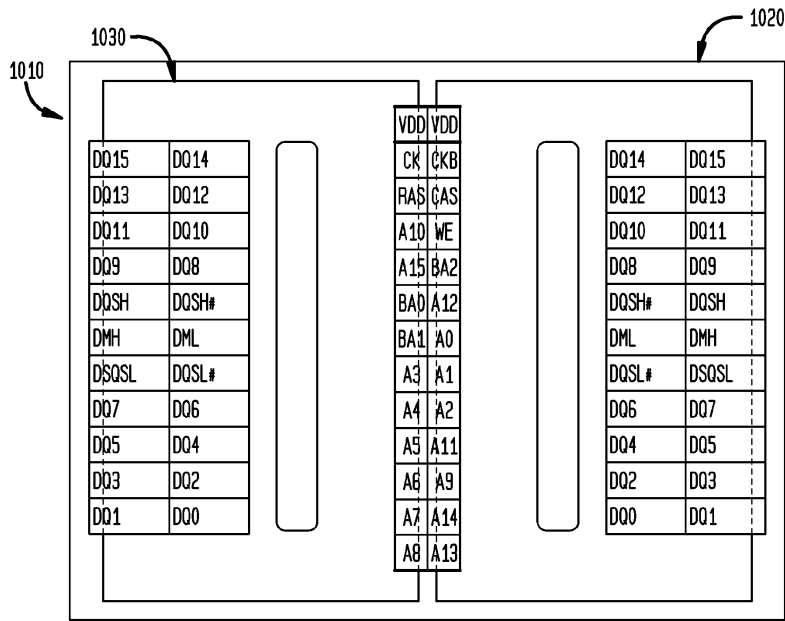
1030

1020

1010

| DQ15 | DQ14 |
|---|---|
| DQ13 | DQ12 |
| DQ11 | DQ10 |
| DQ9 | DQ8 |
| DQSH | DQSH# |
| DMH | DML |
| DSQSL | DQSL# |
| DQ7 | DQ6 |
| DQ5 | DQ4 |
| DQ3 | DQ2 |
| DQ1 | DQ0 |

| VDD | VDD |
|---|---|
| CK | CKB |
| RAS | CAS |
| A10 | WE |
| A15 | BA2 |
| BA0 | A12 |
| BA1 | A0 |
| A3 | A1 |
| A4 | A2 |
| A5 | A11 |
| A6 | A9 |
| A7 | A14 |
| A8 | A13 |

| DQ14 | DQ15 |
|---|---|
| DQ12 | DQ13 |
| DQ10 | DQ11 |
| DQ8 | DQ9 |
| DQSH# | DQSH |
| DML | DMH |
| DQSL# | DSQSL |
| DQ6 | DQ7 |
| DQ4 | DQ5 |
| DQ2 | DQ3 |
| DQ0 | DQ1 |